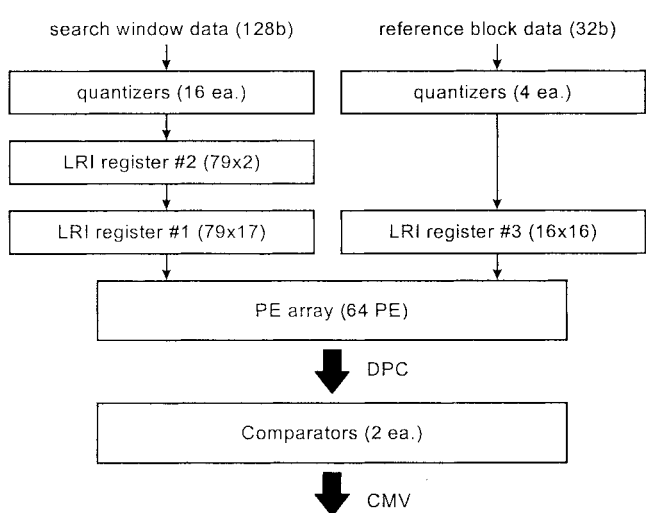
search window data (128b)

reference block data (32b)

quantizers (16 ea.)

quantizers (4 ea.)

LRI register #2 (79x2)

LRI register #1 (79x17)

LRI register #3 (16x16)

PE array (64 PE)

DPC

Comparators (2 ea.)

CMV